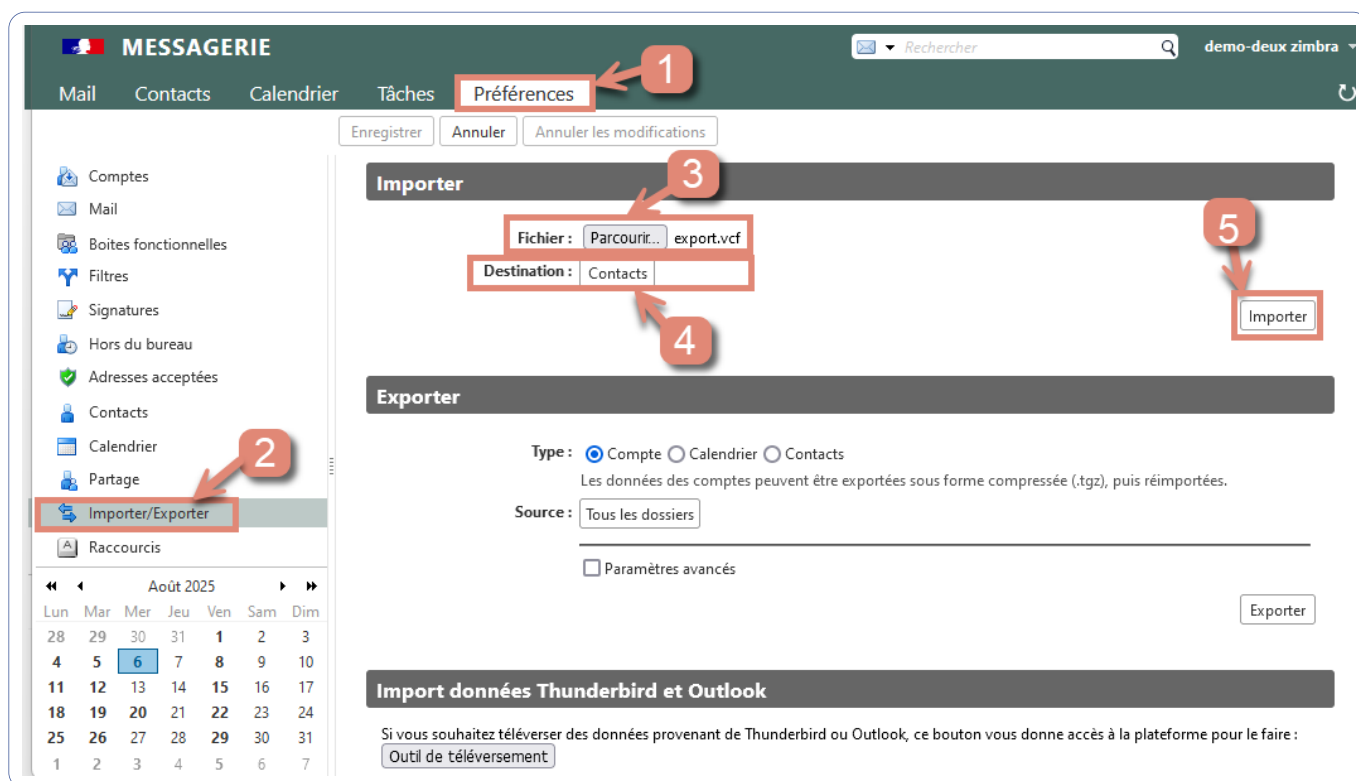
MESSAGERIE

Rechercher

demo-deux zimbra

Mail Contacts Calendrier Tâches Préférences

1

Enregistrer Annuler Annuler les modifications

Comptes
Mail
Boites fonctionnelles
Filtres
Signatures
Hors du bureau
Adresses acceptées
Contacts
Calendrier
Partage
Importer/Exporter
Raccourcis

2

Août 2025

| Lun | Mar | Mer | Jeu | Ven | Sam | Dim |
|---|---|---|---|---|---|---|
| 28 | 29 | 30 | 31 | 1 | 2 | 3 |
| 4 | 5 | 6 | 7 | 8 | 9 | 10 |
| 11 | 12 | 13 | 14 | 15 | 16 | 17 |
| 18 | 19 | 20 | 21 | 22 | 23 | 24 |
| 25 | 26 | 27 | 28 | 29 | 30 | 31 |
| 1 | 2 | 3 | 4 | 5 | 6 | 7 |

Importer

3

Fichier : Parcourir... export.vcf

Destination : Contacts

4

5

Importer

Exporter

Type : Compte Calendrier Contacts

Les données des comptes peuvent être exportées sous forme compressée (.tgz), puis réimportées.

Source : Tous les dossiers

Paramètres avancés

Exporter

Import données Thunderbird et Outlook

Si vous souhaitez téléverser des données provenant de Thunderbird ou Outlook, ce bouton vous donne accès à la plateforme pour le faire :

Outil de téléversement